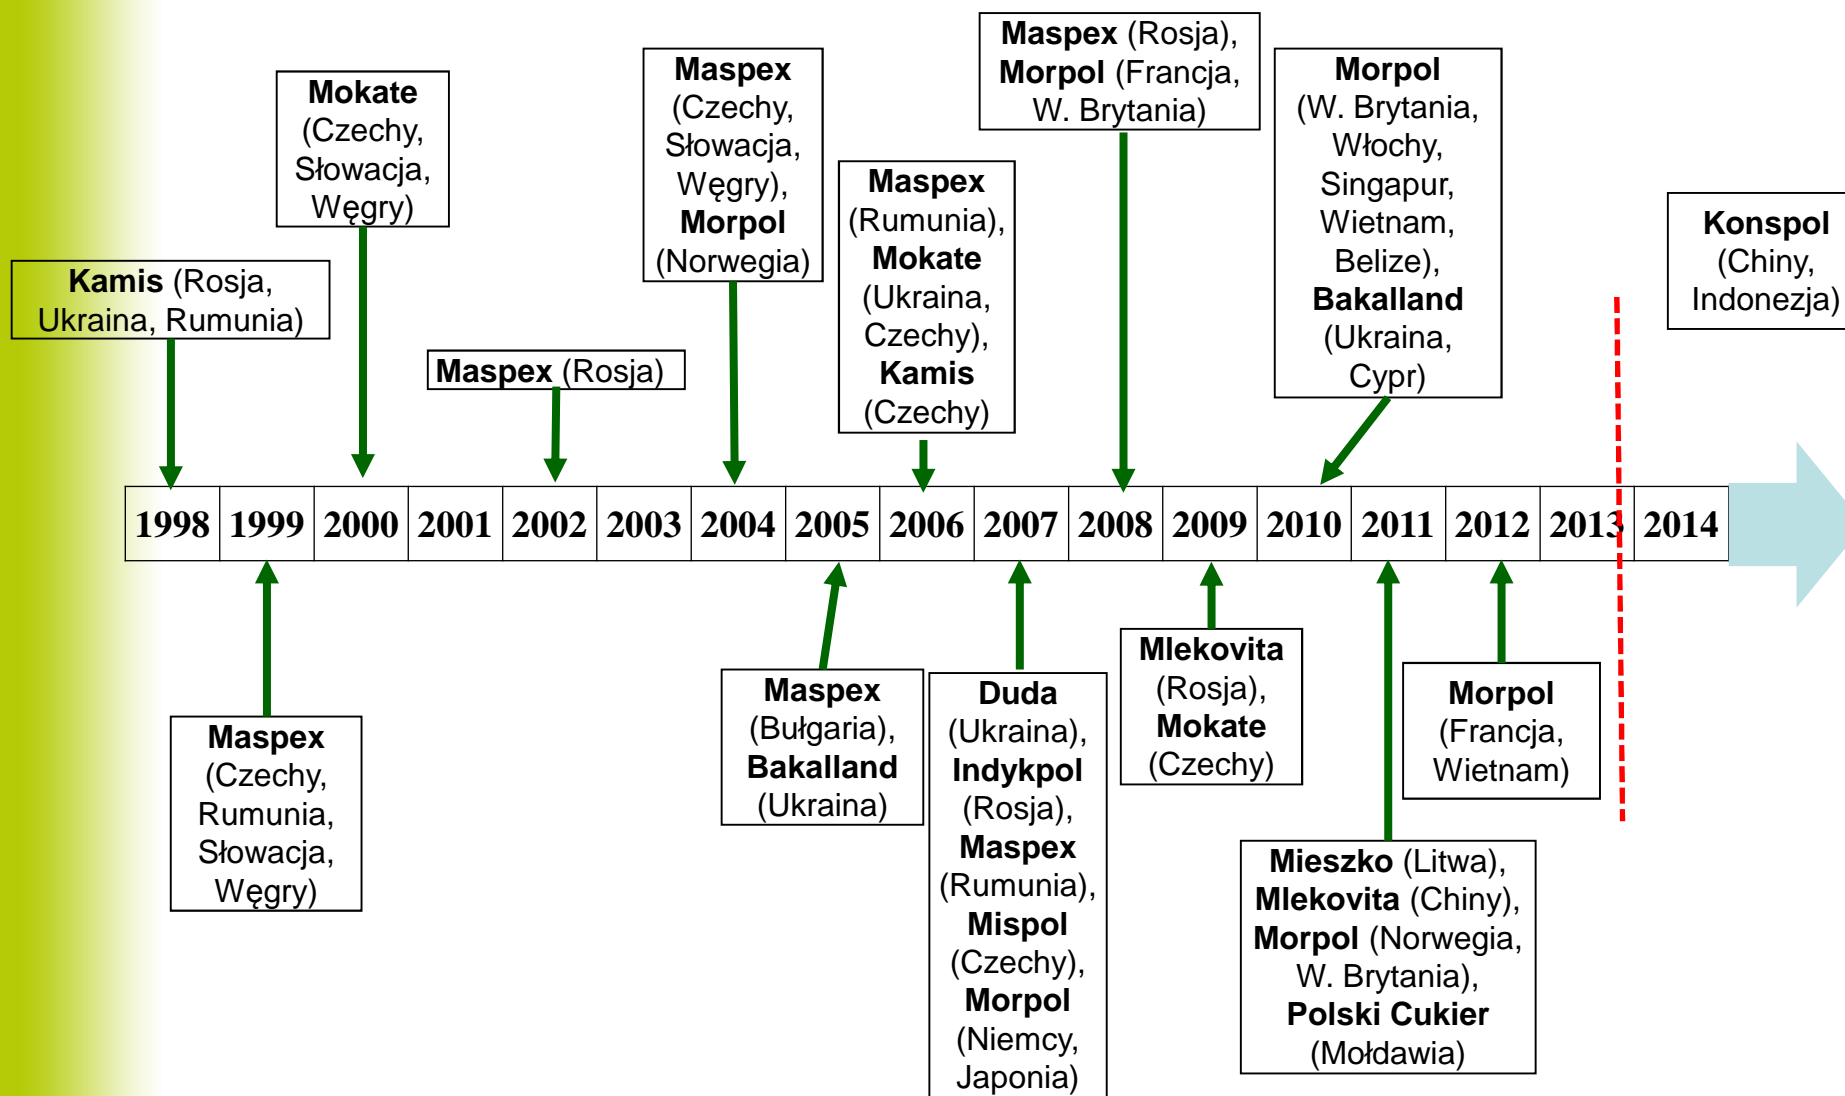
**Kamis** (Rosja, Ukraina, Rumunia)

**Mokate** (Czechy, Słowacja, Węgry)

**Maspex** (Rosja)

**Maspex** (Czechy, Słowacja, Węgry), **Morpol** (Norwegia)

**Maspex** (Rumunia), **Mokate** (Ukraina, Czechy), **Kamis** (Czechy)

**Maspex** (Rosja), **Morpol** (Francja, W. Brytania)

**Morpol** (W. Brytania, Włochy, Singapur, Wietnam, Belize), **Bakalland** (Ukraina, Cypr)

**Konspol** (Chiny, Indonezja)

| 1998 | 1999 | 2000 | 2001 | 2002 | 2003 | 2004 | 2005 | 2006 | 2007 | 2008 | 2009 | 2010 | 2011 | 2012 | 2013 | 2014 |
|---|---|---|---|---|---|---|---|---|---|---|---|---|---|---|---|---|

**Maspex** (Czechy, Rumunia, Słowacja, Węgry)

**Maspex** (Bułgaria), **Bakalland** (Ukraina)

**Duda** (Ukraina), **Indykpol** (Rosja), **Maspex** (Rumunia), **Mispol** (Czechy), **Morpol** (Niemcy, Japonia)

**Mlekovita** (Rosja), **Mokate** (Czechy)

**Mieszko** (Litwa), **Mlekovita** (Chiny), **Morpol** (Norwegia, W. Brytania), **Polski Cukier** (Mołdawia)

**Morpol** (Francja, Wietnam)